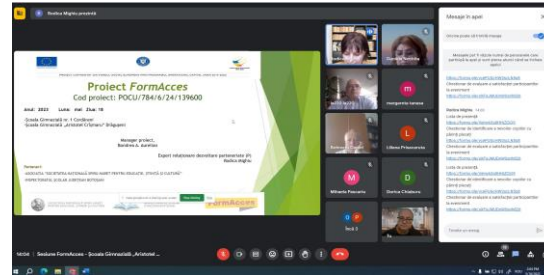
Rodica Miglia prezintă

PROIECT COFINANȚAT DIN FONDUL SOCIAL EUROPEAN PRIN PROGRAMUL OPERAȚIONAL CAPITAL UMAN 2014-2020

Proiect FormAcces

Cod proiect: POCU/784/6/24/139600

Anul: 2023 Luna: mai Ziua: 16

Școala Gimnazială nr. 1 Cordăreni
Școala Gimnazială „Aristotel Crîșmaru" Drăgușeni

Manager proiect,
Bondrea A. Aurelian

Expert relaționare dezvoltare parteneriate (P)
Rodica Miglia

Parteneri:
ASOCIAȚIA „SOCIETATEA NAȚIONALĂ SPIRU HARET PENTRU EDUCAȚIE, ȘTIINȚĂ ȘI CULTURĂ"
INSPECTORATUL ȘCOLAR JUDEȚEAN BOTOȘANI

FormAcces

Daniela Halalai

margareta raluca

Liliana Prisecaru

Mihaela Prisecaru

Dorina Chiaburu

Tech 3

Mesaje în apel

Permiteți participanților să trimită mesaje

Mesajele pot fi văzute numai de persoanele care participă la apel și sunt șterse atunci când se încheie apelul.

https://forms.gle/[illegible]
Chestionar de evaluare a satisfacției participanților la evenimente

Rodica Miglia 14:21
Lista de prezență
https://forms.gle/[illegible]
Chestionar de identificare a nevoilor copiilor cu părinți plecați
https://forms.gle/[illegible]
Chestionar de evaluare a satisfacției participanților la evenimente
https://forms.gle/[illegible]

Lista de prezență
https://forms.gle/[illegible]
Chestionar de identificare a nevoilor copiilor cu părinți plecați
https://forms.gle/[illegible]
Chestionar de evaluare a satisfacției participanților la evenimente
https://forms.gle/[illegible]

Trimiteți un mesaj

14:54 | Sesiune FormAcces - Școala Gimnazială „Aristotel ...